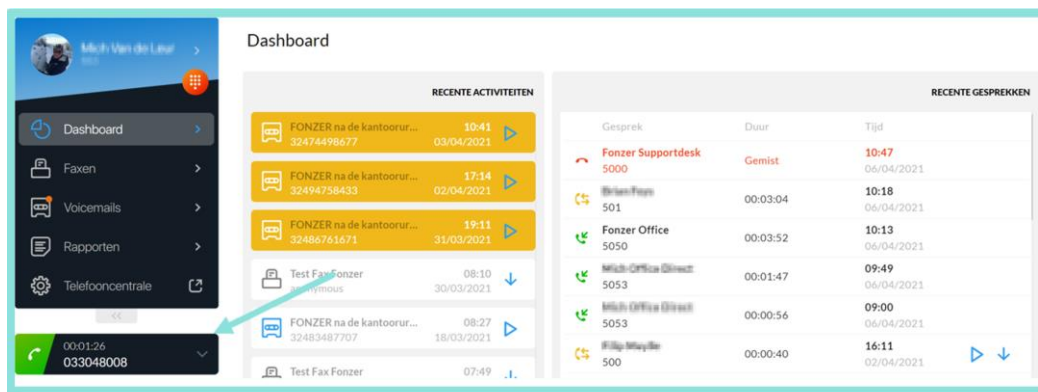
Mich Van de Leur

Dashboard

Faxen

Voicemails

Rapporten

Telefooncentrale

<<

00:01:26
033048008

Dashboard

RECENTE ACTIVITEITEN

FONZER na de kantoorur... 10:41
32474498677 03/04/2021

FONZER na de kantoorur... 17:14
32494758433 02/04/2021

FONZER na de kantoorur... 19:11
32486761671 31/03/2021

Test Fax Fonzer 08:10
Anonymous 30/03/2021

FONZER na de kantoorur... 08:27
32483487707 18/03/2021

Test Fax Fonzer 07:49

RECENTE GESPREKKEN

| Gesprek | Duur | Tijd |
|---|---|---|
| Fonzer Supportdesk 5000 | Gemist | 10:47 06/04/2021 |
| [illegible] 501 | 00:03:04 | 10:18 06/04/2021 |
| Fonzer Office 5050 | 00:03:52 | 10:13 06/04/2021 |
| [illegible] 5053 | 00:01:47 | 09:49 06/04/2021 |
| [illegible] 5053 | 00:00:56 | 09:00 06/04/2021 |
| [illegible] 500 | 00:00:40 | 16:11 02/04/2021 |